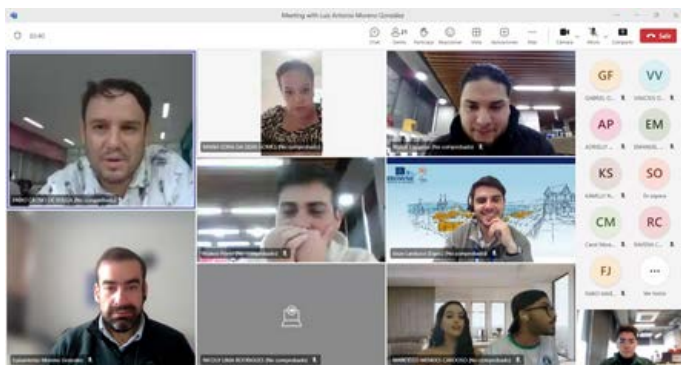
Meeting with Luis Antonio Moreno González

03:40

Chat

Gente

Participa

Reaccionar

Vista

Aplicaciones

Más

Cámara

Micro

Compartir

Salir

GF

VV

AP

EM

KS

SO

CM

RC

FJ

Ver todo

PABLO CALIXTO DE SOUZA (No comprobado)

MARIA CLARA DA SILVA GOMES (No comprobado)

Rafael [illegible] (No comprobado)

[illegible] (No comprobado)

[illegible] (No comprobado)

Eduardo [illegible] Moreno González

NICOLY LIMA RODRIGUES (No comprobado)

MARCELO MENDES CARDOSO (No comprobado)